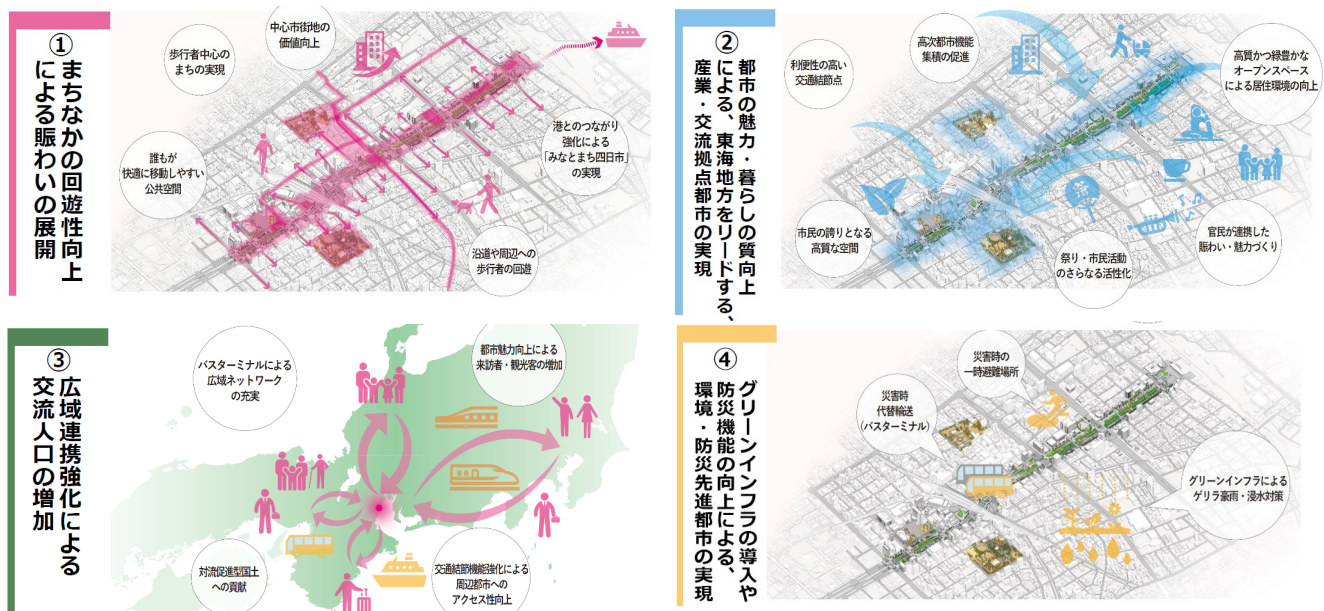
①
まちなかの回遊性向上による賑わいの展開

歩行者中心のまちの実現

中心市街地の価値向上

港とのつながり強化による「みなとまち四日市」の実現

誰もが快適に移動しやすい公共空間

沿道や周辺への歩行者の回遊

②
都市の魅力・暮らしの質向上による、東海地方をリードする、産業・交流拠点都市の実現

利便性の高い交通結節点

高次都市機能集積の促進

高質かつ緑豊かなオープンスペースによる居住環境の向上

市民の誇りとなる高質な空間

祭り・市民活動のさらなる活性化

官民が連携した賑わい・魅力づくり

③
広域連携強化による交流人口の増加

バスターミナルによる広域ネットワークの充実

都市魅力向上による来訪者・観光客の増加

対流促進型国土への貢献

交通結節機能強化による周辺都市へのアクセス性向上

④
グリーンインフラの導入や防災機能の向上による、環境・防災先進都市の実現

災害時の一時避難場所

災害時代替輸送（バスターミナル）

グリーンインフラによるゲリラ豪雨・浸水対策